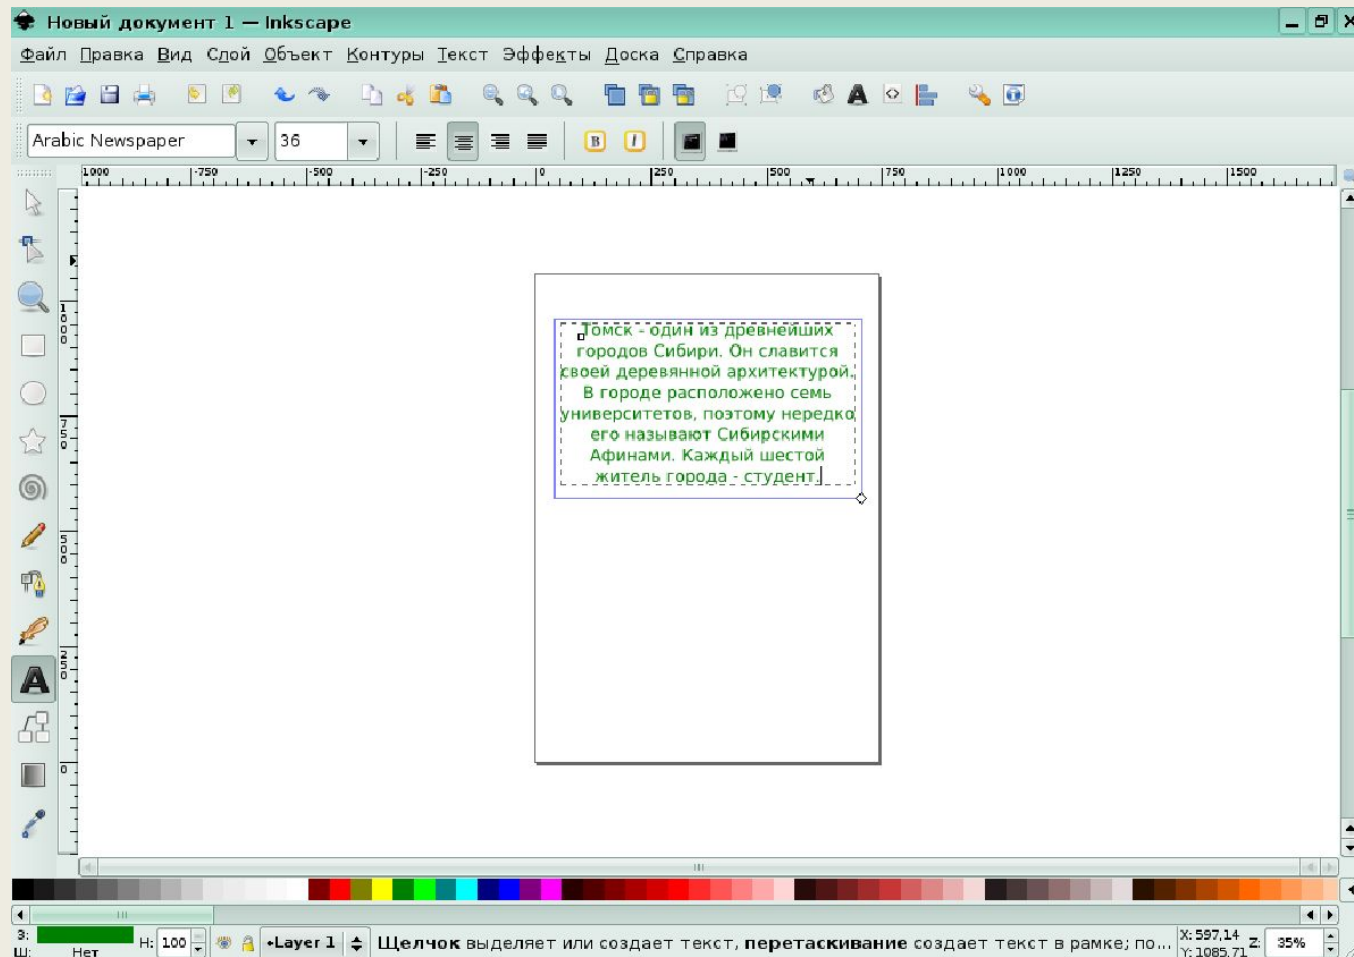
Новый документ 1 — Inkscape

Файл Правка Вид Слой Объект Контуры Текст Эффекты Доска Справка

Arabic Newspaper 36

1000 -750 -500 -250 0 250 500 750 1000 1250 1500

1000 750 500 250 0

Томск - один из древнейших городов Сибири. Он славится своей деревянной архитектурой. В городе расположено семь университетов, поэтому нередко его называют Сибирскими Афинами. Каждый шестой житель города - студент.

З: Ш: Нет H: 100 •Layer 1 Щелчок выделяет или создает текст, перетаскивание создает текст в рамке; по... X: 597,14 Y: 1085,71 Z: 35%